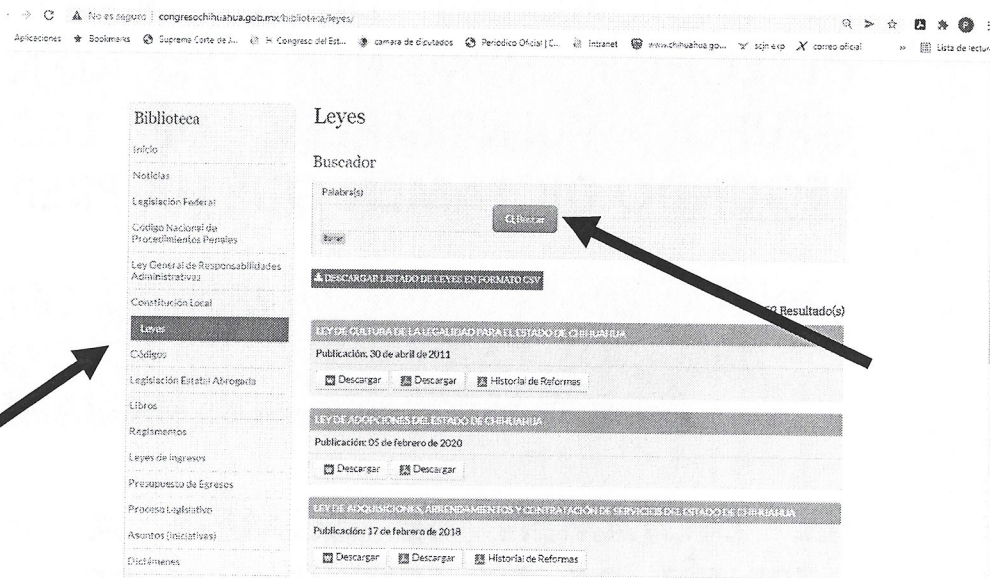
No es seguro | congresochihuahua.gob.mx/biblioteca/leyes/

Aplicaciones Bookmarks Suprema Corte de J... H. Congreso del Est... camara de diputados Periodico Oficial | C... Intranet www.chihuahua.go... sqjn exp correo oficial » Lista de lectura

Biblioteca

Inicio

Noticias

Legislación Federal

Código Nacional de Procedimientos Penales

Ley General de Responsabilidades Administrativas

Constitución Local

Leyes

Códigos

Legislación Estatal Abrogada

Libros

Reglamentos

Leyes de Ingresos

Presupuesto de Egresos

Proceso Legislativo

Asuntos (Iniciativas)

Dictámenes

Leyes

Buscador

Palabra(s)

Buscar

Borrar

DESCARGAR LISTADO DE LEYES EN FORMATO CSV

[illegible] Resultado(s)

LEY DE CULTURA DE LA LEGALIDAD PARA EL ESTADO DE CHIHUAHUA

Publicación: 30 de abril de 2011

Descargar Descargar Historial de Reformas

LEY DE ADOPCIONES DEL ESTADO DE CHIHUAHUA

Publicación: 05 de febrero de 2020

Descargar Descargar

LEY DE ADQUISICIONES, ARRENDAMIENTOS Y CONTRATACIÓN DE SERVICIOS DEL ESTADO DE CHIHUAHUA

Publicación: 17 de febrero de 2018

Descargar Descargar Historial de Reformas